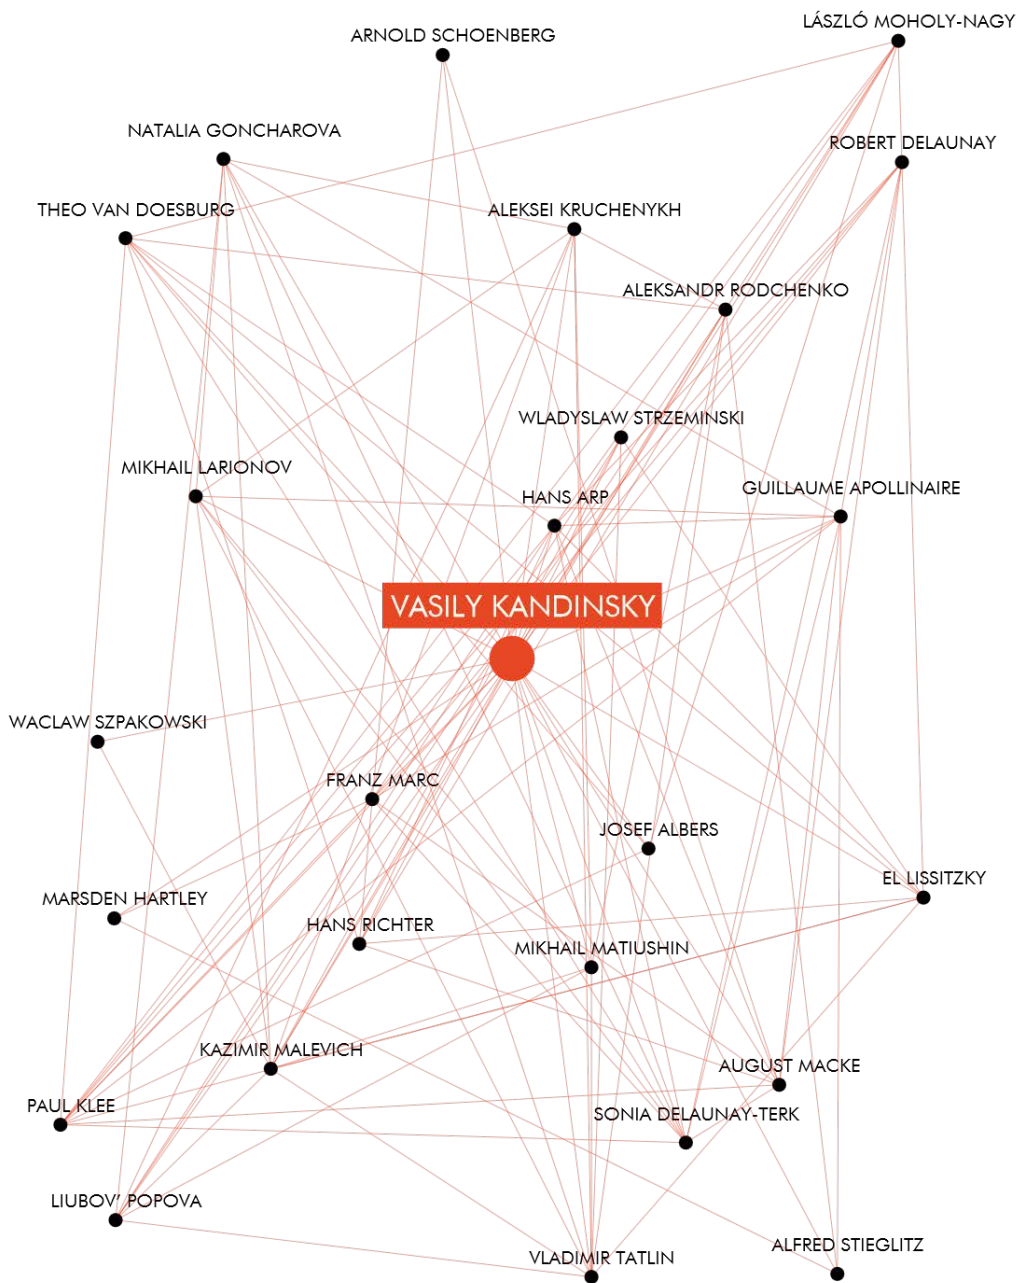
ARNOLD SCHOENBERG
LÁSZLÓ MOHOLY-NAGY
NATALIA GONCHAROVA
ROBERT DELAUNAY
THEO VAN DOESBURG
ALEKSEI KRUCHENYKH
ALEKSANDR RODCHENKO
WLADYSLAW STRZEMINSKI
MIKHAIL LARIONOV
HANS ARP
GUILLAUME APOLLINAIRE
VASILY KANDINSKY
WACLAW SZPAKOWSKI
FRANZ MARC
JOSEF ALBERS
EL LISSITZKY
MARSDEN HARTLEY
HANS RICHTER
MIKHAIL MATIUSHIN
KAZIMIR MALEVICH
AUGUST MACKE
PAUL KLEE
SONIA DELAUNAY-TERK
LIUBOV' POPOVA
ALFRED STIEGLITZ
VLADIMIR TATLIN